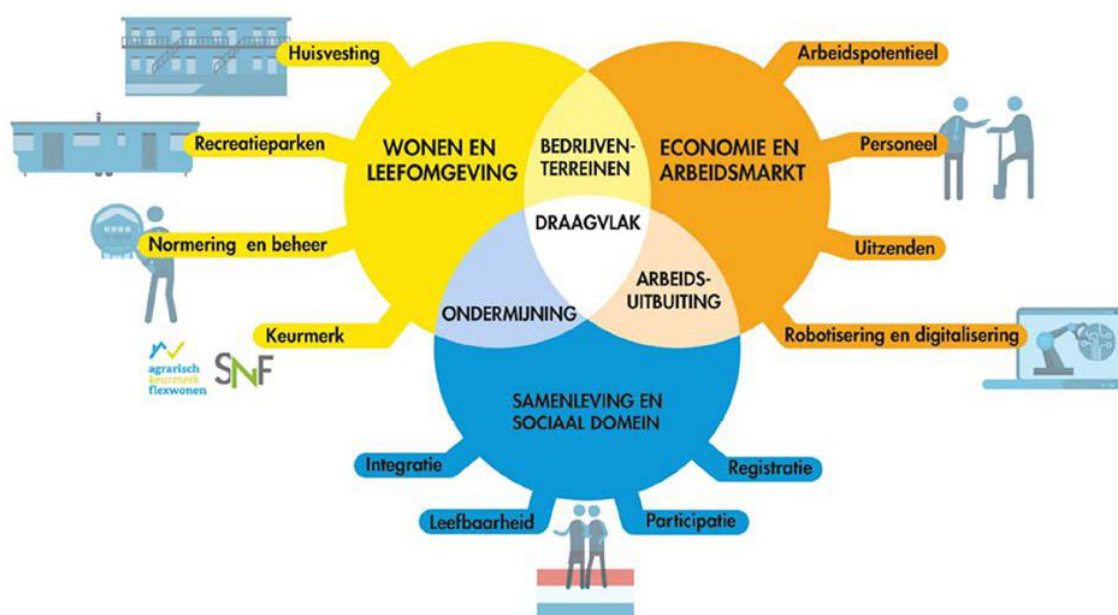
Huisvesting

Recreatieparken

Normering en beheer

Keurmerk

agrarisch keurmerk flexwonen

SNF

WONEN EN LEEFOMGEVING

BEDRIJVENTERREINEN

ECONOMIE EN ARBEIDSMARKT

DRAAGVLAK

ONDERMIJNING

ARBEIDSUITBUITING

Arbeidspotentieel

Personeel

Uitzenden

Robotisering en digitalisering

SAMENLEVING EN SOCIAAL DOMEIN

Integratie

Leefbaarheid

Participatie

Registratie